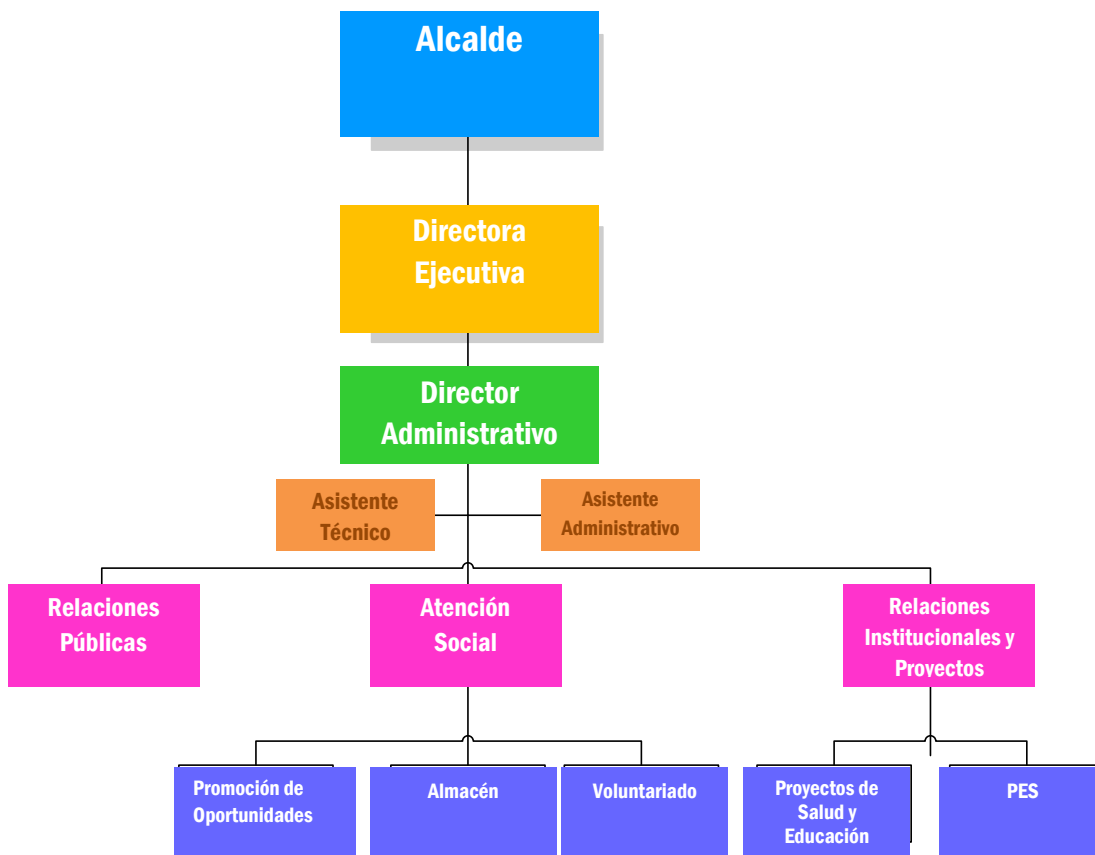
Alcalde

Directora Ejecutiva

Director Administrativo

Asistente Técnico

Asistente Administrativo

Relaciones Públicas

Atención Social

Relaciones Institucionales y Proyectos

Promoción de Oportunidades

Almacén

Voluntariado

Proyectos de Salud y Educación

PES